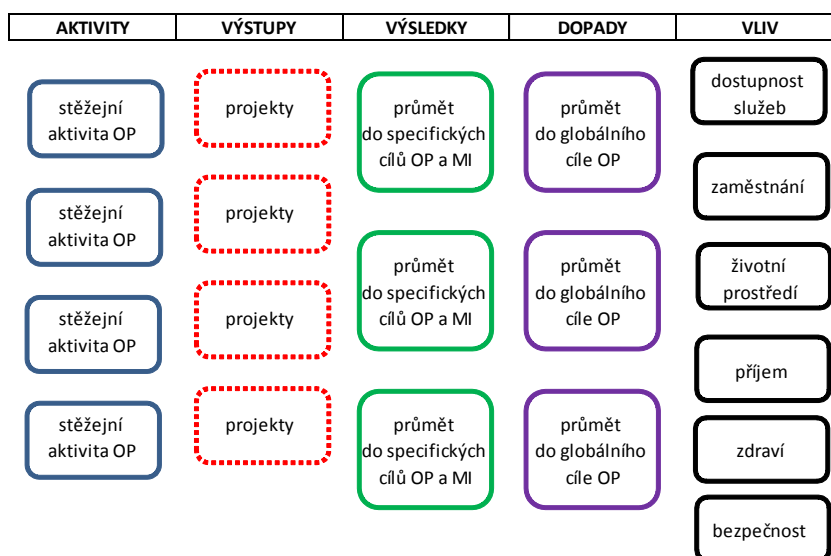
| AKTIVITY | VÝSTUPY | VÝSLEDKY | DOPADY | VLIV |
|---|---|---|---|---|

stěžejní aktivita OP

projekty

průmět do specifických cílů OP a MI

průmět do globálního cíle OP

dostupnost služeb

zaměstnání

stěžejní aktivita OP

projekty

průmět do specifických cílů OP a MI

průmět do globálního cíle OP

životní prostředí

stěžejní aktivita OP

projekty

příjem

stěžejní aktivita OP

projekty

průmět do specifických cílů OP a MI

průmět do globálního cíle OP

zdraví

bezpečnost